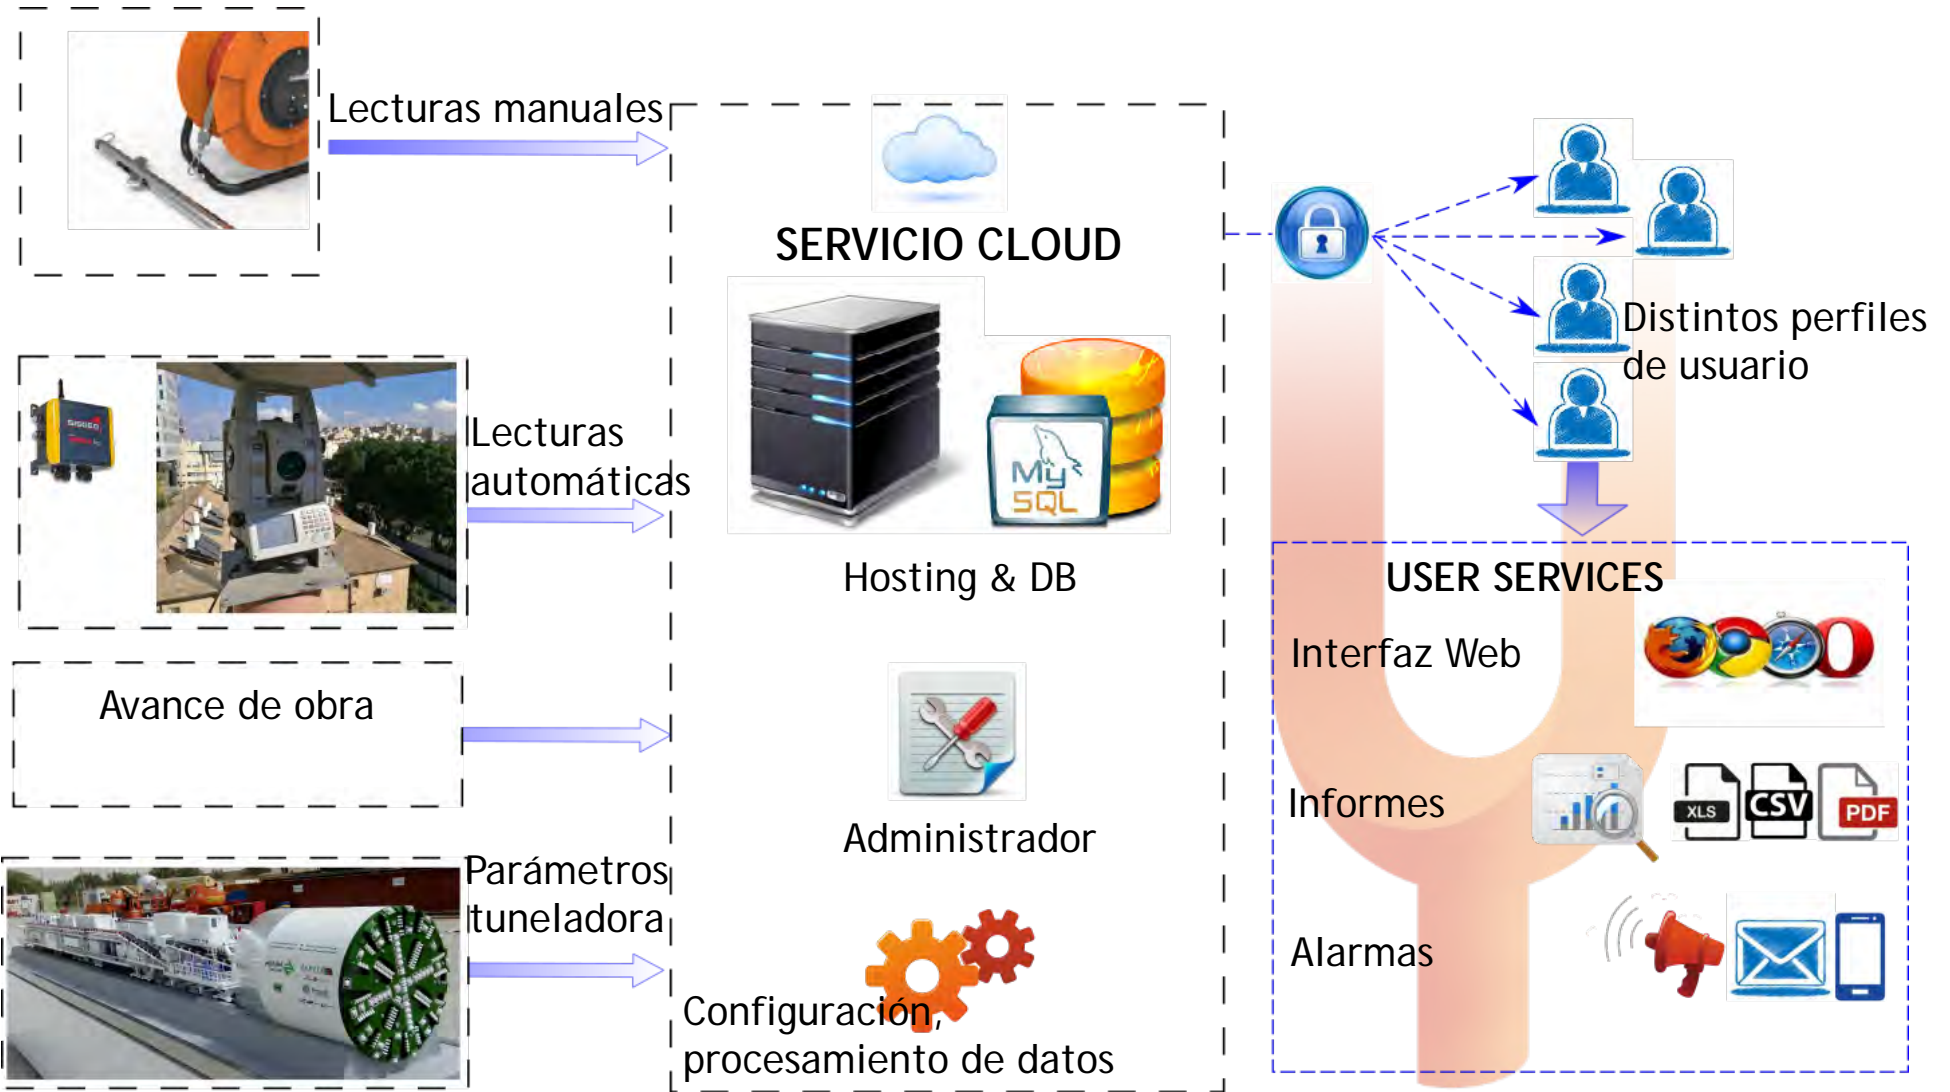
Lecturas manuales

SERVICIO CLOUD

Lecturas automáticas

Hosting & DB

Avance de obra

Administrador

Parámetros tuneladora

Configuración, procesamiento de datos

Distintos perfiles de usuario

USER SERVICES

Interfaz Web

Informes

XLS CSV PDF

Alarmas

My SQL